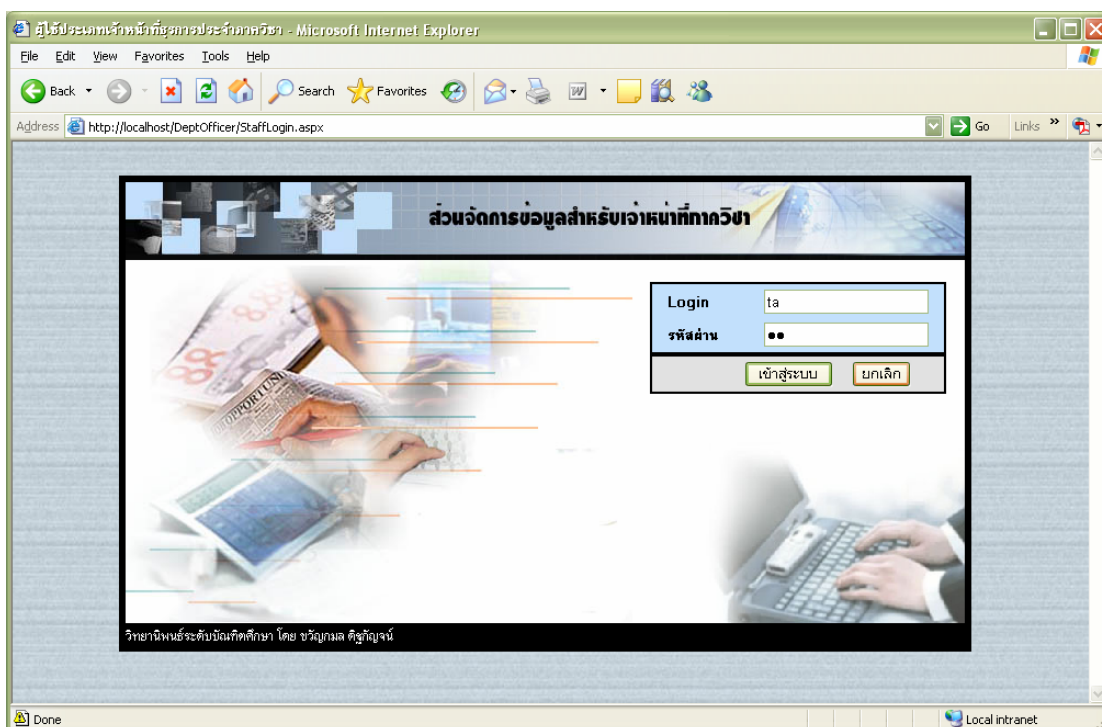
ผู้ใช้ประเภทเจ้าหน้าที่ธุรการประจำภาควิชา - Microsoft Internet Explorer

File Edit View Favorites Tools Help

Back Search Favorites

Address http://localhost/DeptOfficer/StaffLogin.aspx Go Links »

ส่วนจัดการข้อมูลสำหรับเจ้าหน้าที่ภาควิชา

Login ta

รหัสผ่าน ••

เข้าสู่ระบบ ยกเลิก

วิทยานิพนธ์ระดับบัณฑิตศึกษา โดย ขวัญกมล ดิฐกัญจน์

Done Local intranet